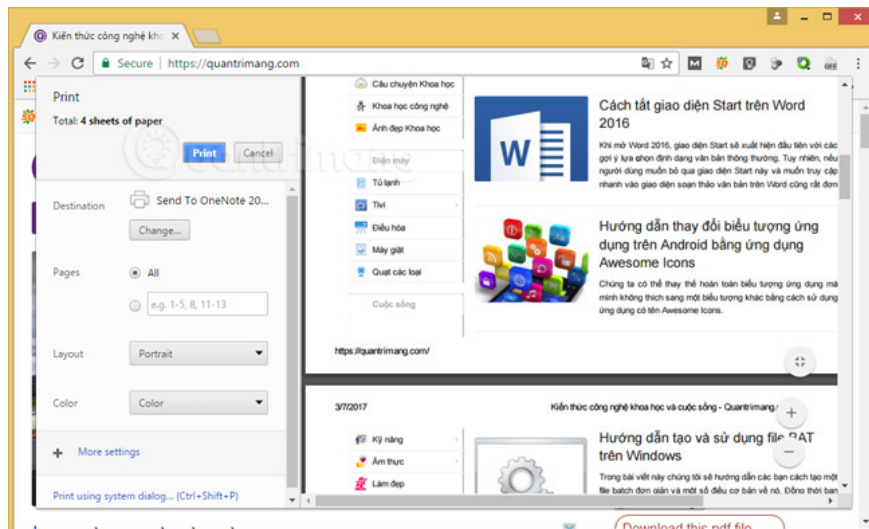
Kiến thức công nghệ kho ×

Secure | https://quantrimang.com

Print

Total: 4 sheets of paper

Print Cancel

Destination Send To OneNote 20...

Change...

Pages All

e.g. 1-5, 8, 11-13

Layout Portrait

Color Color

+ More settings

Print using system dialog... (Ctrl+Shift+P)

Câu chuyện Khoa học
Khoa học công nghệ
Ảnh đẹp Khoa học
Điện máy
Tủ lạnh
Tivi
Điều hòa
Máy giặt
Quạt các loại
Cuộc sống

Cách tắt giao diện Start trên Word 2016

Khi mở Word 2016, giao diện Start sẽ xuất hiện đầu tiên với các gợi ý lựa chọn định dạng văn bản thông thường. Tuy nhiên, nếu người dùng muốn bỏ qua giao diện Start này và muốn truy cập nhanh vào giao diện soạn thảo văn bản trên Word cũng rất đơn

Hướng dẫn thay đổi biểu tượng ứng dụng trên Android bằng ứng dụng Awesome Icons

Chúng ta có thể thay thế hoàn toàn biểu tượng ứng dụng mà mình không thích sang một biểu tượng khác bằng cách sử dụng ứng dụng có tên Awesome Icons.

https://quantrimang.com/

3/7/2017 Kiến thức công nghệ khoa học và cuộc sống - Quantrimang.com

Kỹ năng
Ẩm thực
Làm đẹp

Hướng dẫn tạo và sử dụng file BAT trên Windows

Trong bài viết này chúng tôi sẽ hướng dẫn các bạn cách tạo một file batch đơn giản và một số điều cơ bản về nó. Đồng thời bạn

Download this pdf file